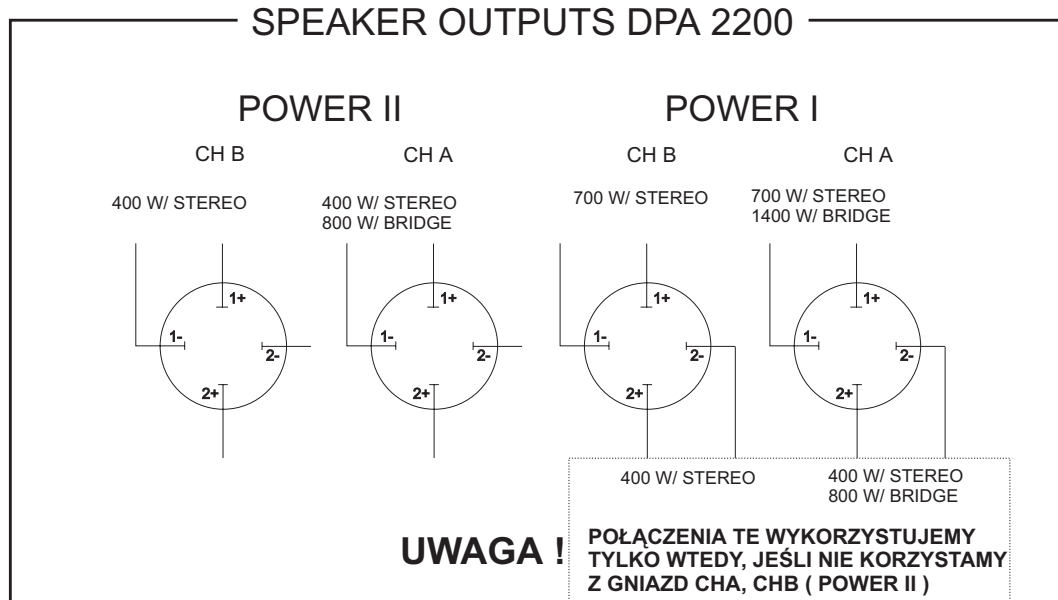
SPEAKER OUTPUTS DPA 2200

POWER II

POWER I

CH B

CH A

CH B

CH A

400 W/ STEREO

400 W/ STEREO
800 W/ BRIDGE

700 W/ STEREO

700 W/ STEREO
1400 W/ BRIDGE

1+
1-
2-
2+

1+
1-
2-
2+

1+
1-
2-
2+

1+
1-
2-
2+

400 W/ STEREO

400 W/ STEREO
800 W/ BRIDGE

UWAGA !

POŁĄCZENIA TE WYKORZYSTUJEMY TYLKO WTEDY, JEŚLI NIE KORZYSTAMY Z GNIAZD CHA, CHB ( POWER II )